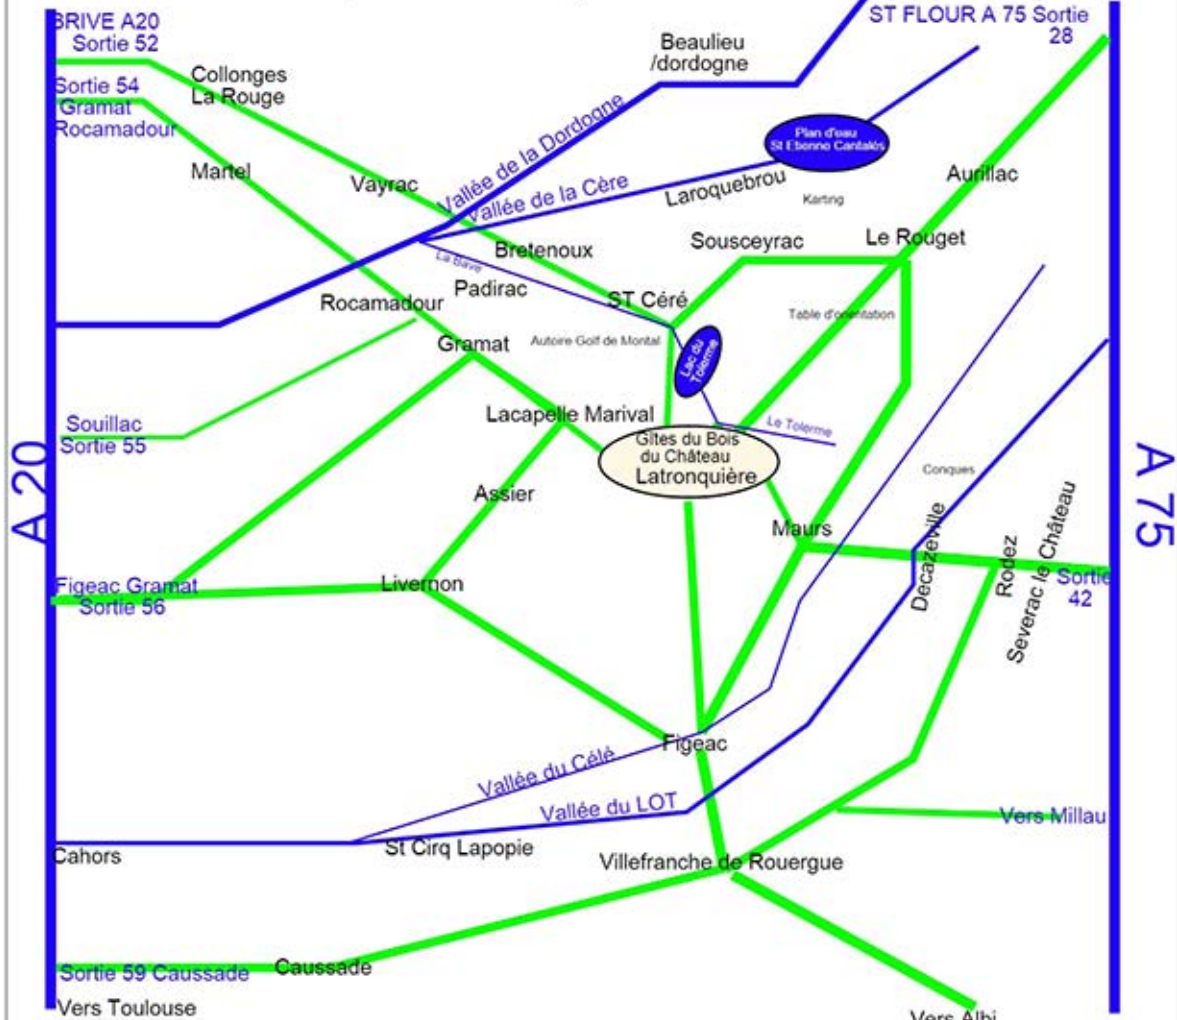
BRIVE A20
Sortie 52

ST FLOUR A 75 Sortie 28

Beaulieu /dordogne

Collonges La Rouge

Sortie 54
Gramat
Rocamadour

Plan d'eau St Etienne Cantalès

Martel

Vayrac

Vallée de la Dordogne

Vallée de la Cère

Laroquebrou

Aurillac

Karting

Bretenoux

Sousceyrac

Le Rouget

La Bave

Padirac

ST Céré

Rocamadour

Table d'orientation

Gramat

Autoire Golf de Montal

Lac du Tolerme

Souillac
Sortie 55

Lacapelle Marival

Le Tolerme

Gîtes du Bois du Château
Latronquière

A 20

A 75

Conques

Assier

Maurs

Decazeville

Rodez

Severac le Château

Sortie 42

Figeac Gramat
Sortie 56

Livernon

Figeac

Vallée du Célé

Vallée du LOT

Vers Millau

Cahors

St Cirq Lapopie

Villefranche de Rouergue

Sortie 59 Caussade

Caussade

Vers Toulouse

Vers Albi